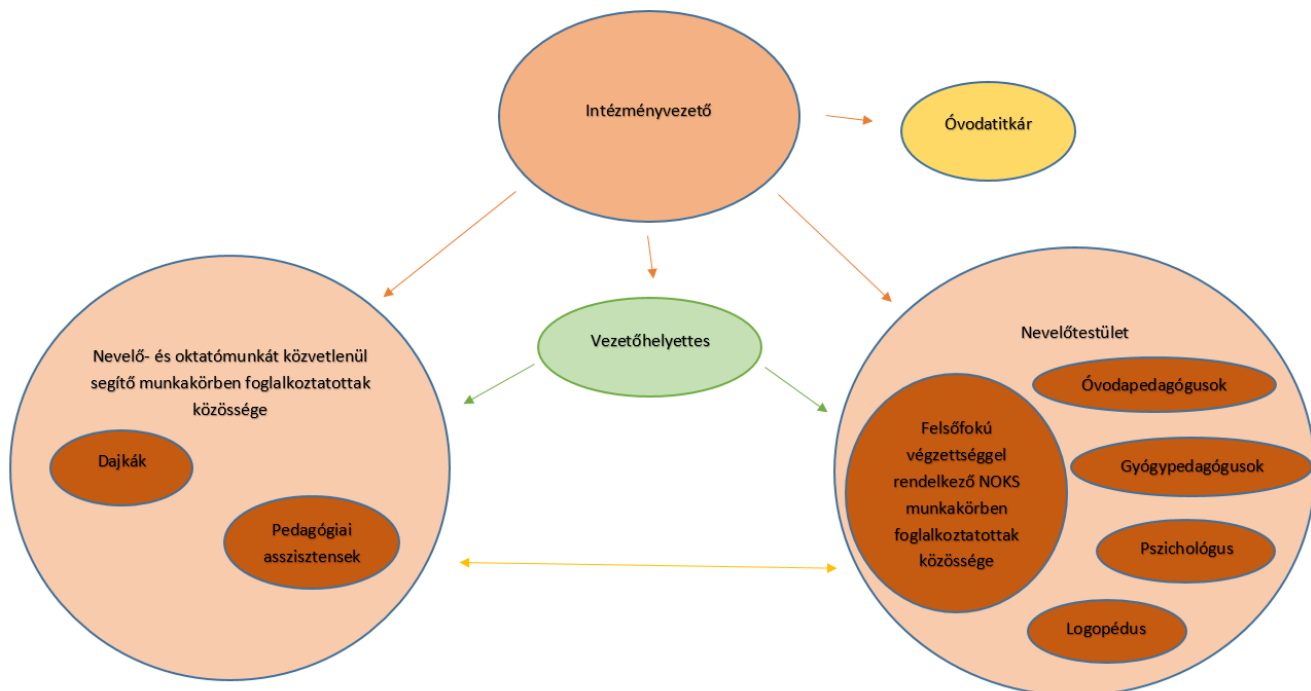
Intézményvezető

Óvodatitkár

Vezetőhelyettes

Nevelő- és oktatómunkát közvetlenül segítő munkakörben foglalkoztatottak közössége

Dajkák

Pedagógiai asszisztensek

Nevelőtestület

Óvodapedagógusok

Felsőfokú végzettséggel rendelkező NOKS munkakörben foglalkoztatottak közössége

Gyógypedagógusok

Pszichológus

Logopédus